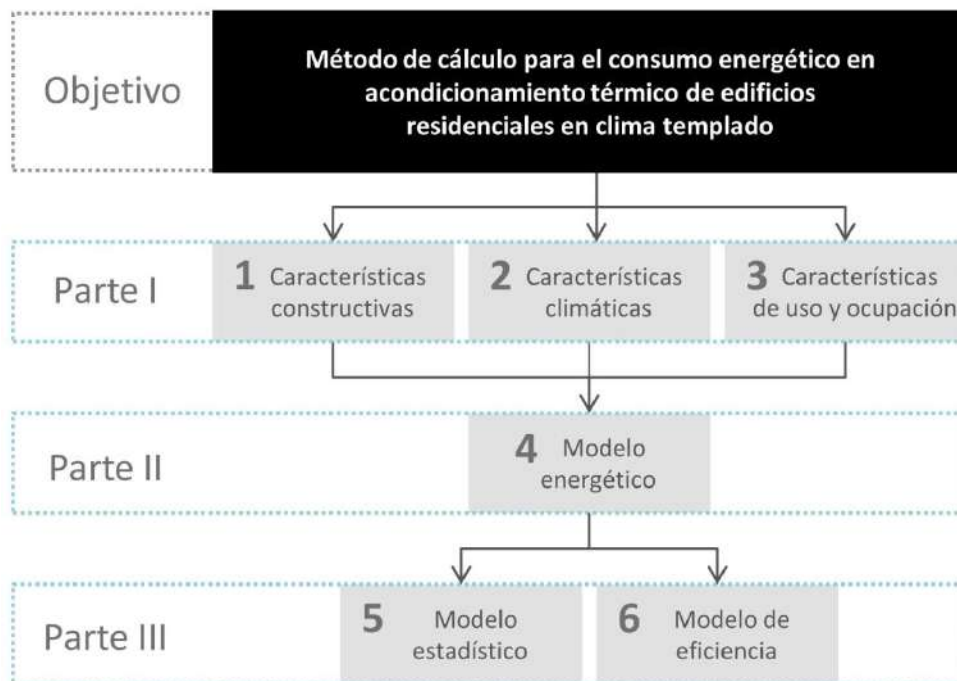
Objetivo

Método de cálculo para el consumo energético en acondicionamiento térmico de edificios residenciales en clima templado

Parte I

1 Características constructivas

2 Características climáticas

3 Características de uso y ocupación

Parte II

4 Modelo energético

Parte III

5 Modelo estadístico

6 Modelo de eficiencia